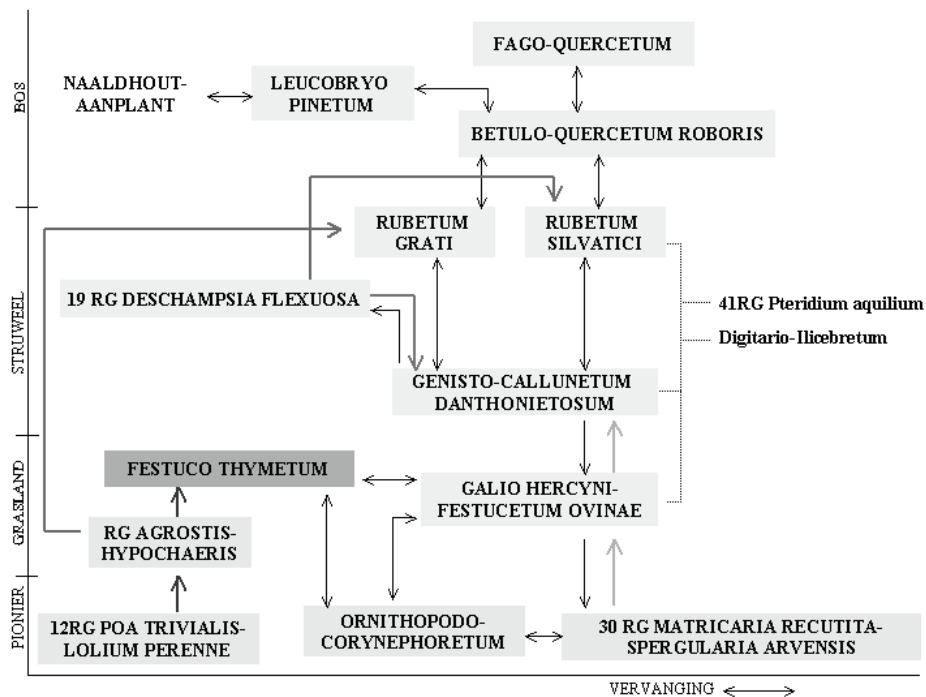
BOS

STRUWEEL

GRASLAND

PIONIER

FAGO-QUERCETUM

NAALDHOUT-AANPLANT

LEUCOBRYO PINETUM

BETULO-QUERCETUM ROBORIS

RUBETUM GRATI

RUBETUM SILVATICI

19 RG DESCHAMPSIA FLEXUOSA

41RG Pteridium aquilium

Digitario-Ilicebretum

GENISTO-CALLUNETUM DANTHONIETOSUM

FESTUCO THYMETUM

GALIO HERCYNI-FESTUCETUM OVINAE

RG AGROSTIS-HYPOCHAERIS

12RG POA TRIVIALIS-LOLIUM PERENNE

ORNITHOPODO-CORYNEPHORETUM

30 RG MATRICARIA RECUTITA-SPERGULARIA ARVENSIS

VERVANGING